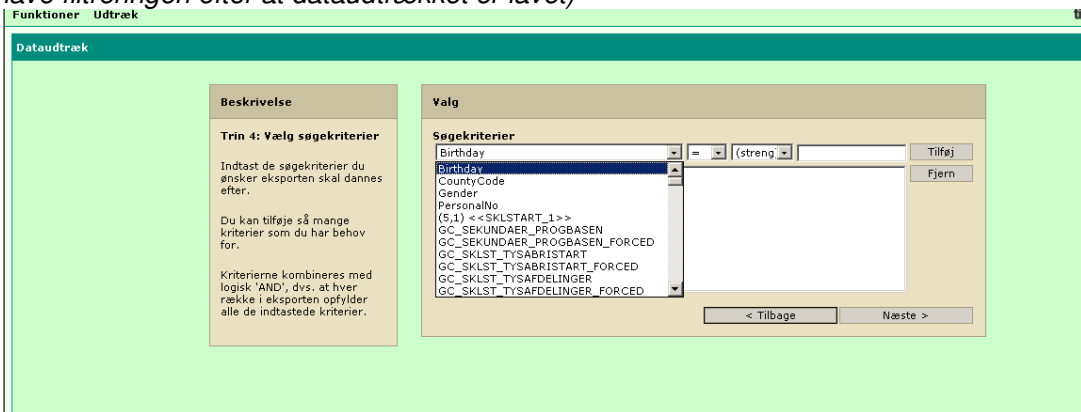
lave filtreringen efter at dataudtrækket er lavet)

Funktioner Udtræk

Dataudtræk

Beskrivelse

Trin 4: Vælg søgekriterier

Indtast de søgekriterier du ønsker eksporten skal dannes efter.

Du kan tilføje så mange kriterier som du har behov for.

Kriterierne kombineres med logisk 'AND', dvs. at hver række i eksporten opfylder alle de indtastede kriterier.

Valg

Søgekriterier

Birthday
=
(streng)
Tilføj
Fjern

Birthday
CountyCode
Gender
PersonalNo
(5,1) <<SKLSTART_1>>
GC_SEKUNDAER_PROGBASEN
GC_SEKUNDAER_PROGBASEN_FORCED
GC_SKLST_TYSABRISTART
GC_SKLST_TYSABRISTART_FORCED
GC_SKLST_TYSAFDELINGER
GC_SKLST_TYSAFDELINGER_FORCED

< Tilbage
Næste >